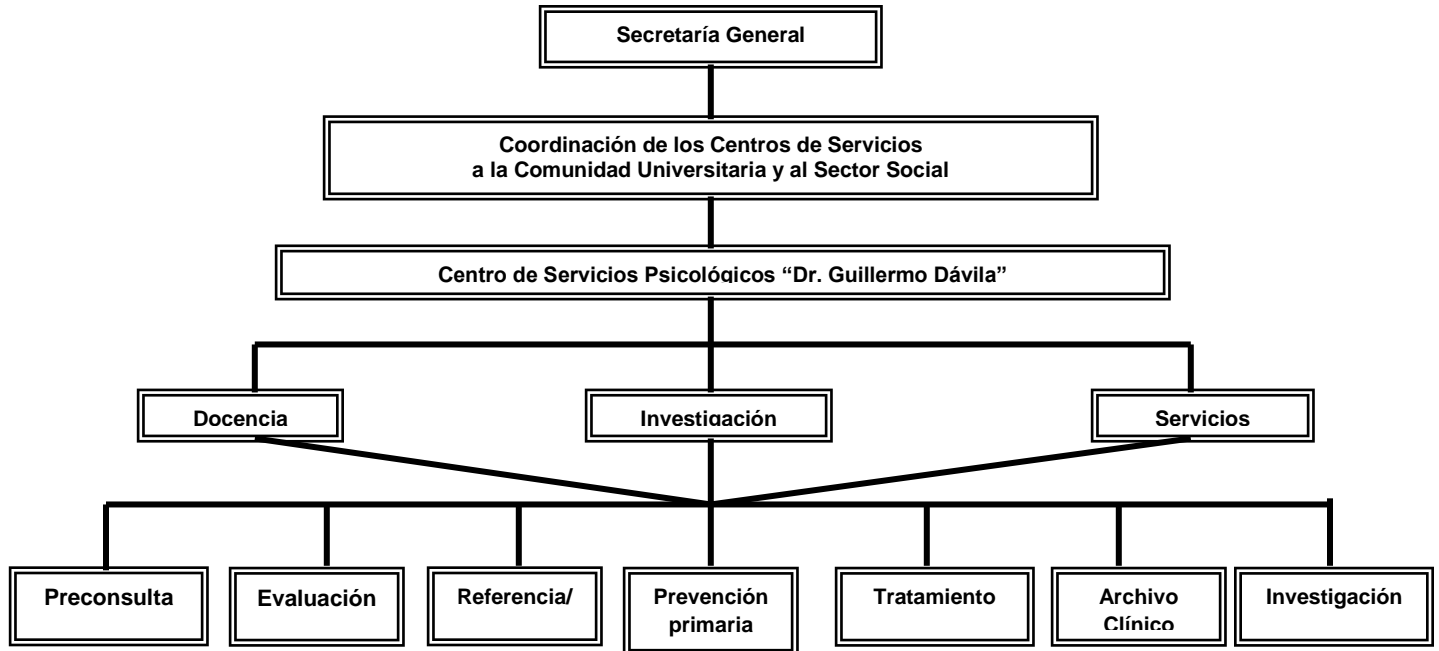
Secretaría General

Coordinación de los Centros de Servicios a la Comunidad Universitaria y al Sector Social

Centro de Servicios Psicológicos "Dr. Guillermo Dávila"

Docencia

Investigación

Servicios

Preconsulta

Evaluación

Referencia/

Prevención primaria

Tratamiento

Archivo Clínico

Investigación